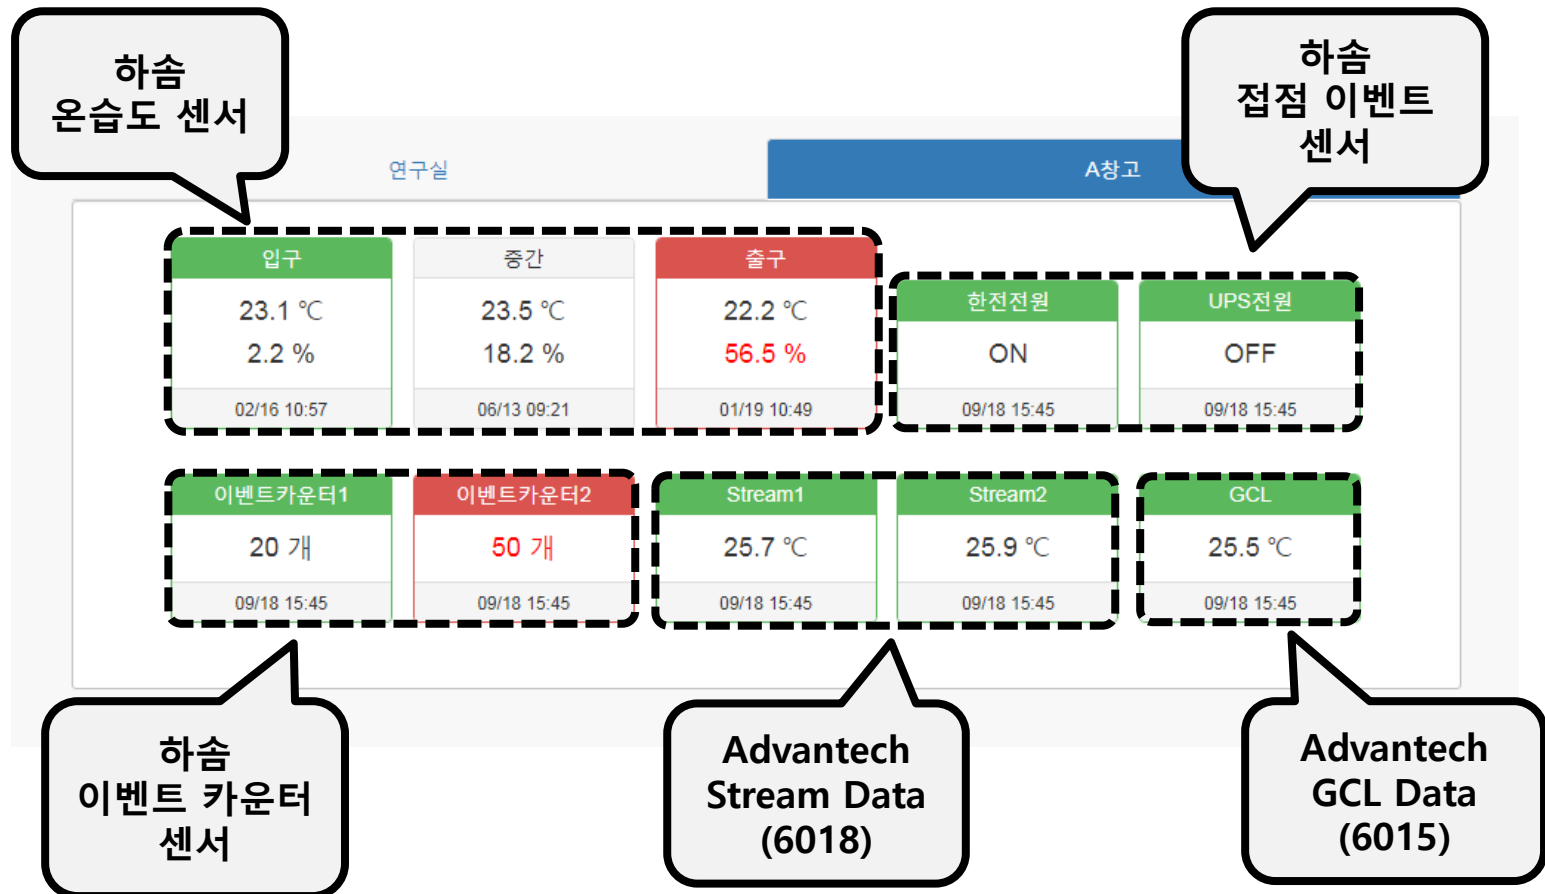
하솜
온습도 센서

연구실

A창고

하솜
접점 이벤트
센서

입구
23.1 ℃
2.2 %
02/16 10:57

중간
23.5 ℃
18.2 %
06/13 09:21

출구
22.2 ℃
56.5 %
01/19 10:49

한전전원
ON
09/18 15:45

UPS전원
OFF
09/18 15:45

이벤트카운터1
20 개
09/18 15:45

이벤트카운터2
50 개
09/18 15:45

Stream1
25.7 ℃
09/18 15:45

Stream2
25.9 ℃
09/18 15:45

GCL
25.5 ℃
09/18 15:45

하솜
이벤트 카운터
센서

Advantech
Stream Data
(6018)

Advantech
GCL Data
(6015)